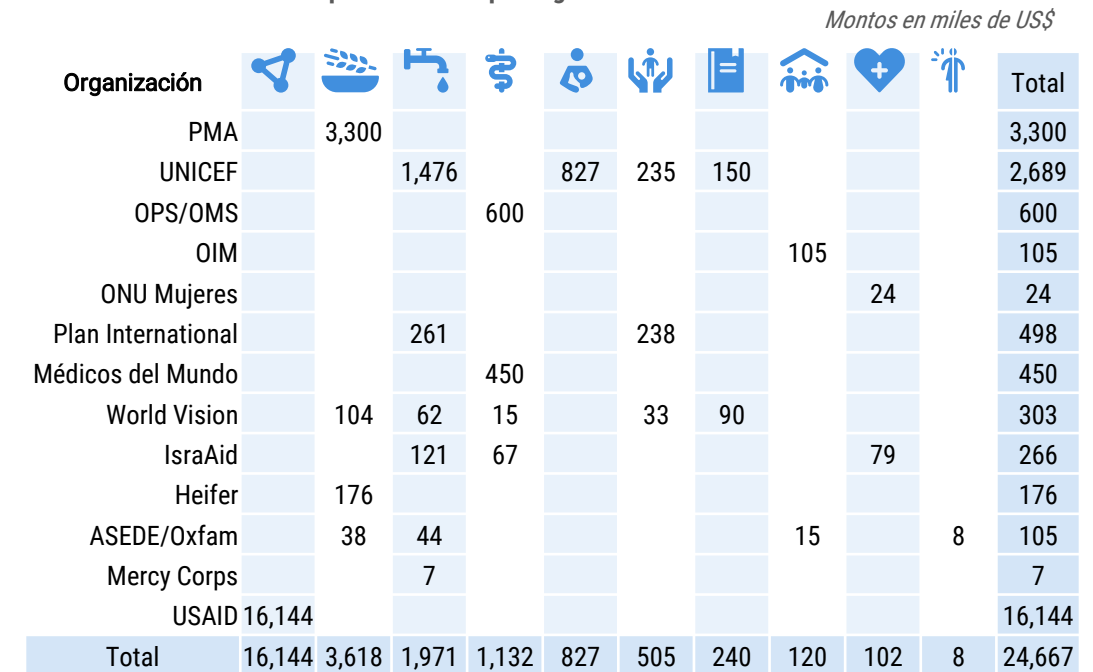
Montos en miles de US$

| Organización | | | | | | | | | | | Total |
|---|---|---|---|---|---|---|---|---|---|---|---|
| PMA | | 3,300 | | | | | | | | | 3,300 |
| UNICEF | | | 1,476 | | 827 | 235 | 150 | | | | 2,689 |
| OPS/OMS | | | | 600 | | | | | | | 600 |
| OIM | | | | | | | | 105 | | | 105 |
| ONU Mujeres | | | | | | | | | 24 | | 24 |
| Plan International | | | 261 | | | 238 | | | | | 498 |
| Médicos del Mundo | | | | 450 | | | | | | | 450 |
| World Vision | | 104 | 62 | 15 | | 33 | 90 | | | | 303 |
| IsraAid | | | 121 | 67 | | | | | 79 | | 266 |
| Heifer | | 176 | | | | | | | | | 176 |
| ASEDE/Oxfam | | 38 | 44 | | | | | 15 | | 8 | 105 |
| Mercy Corps | | | 7 | | | | | | | | 7 |
| USAID | 16,144 | | | | | | | | | | 16,144 |
| Total | 16,144 | 3,618 | 1,971 | 1,132 | 827 | 505 | 240 | 120 | 102 | 8 | 24,667 |